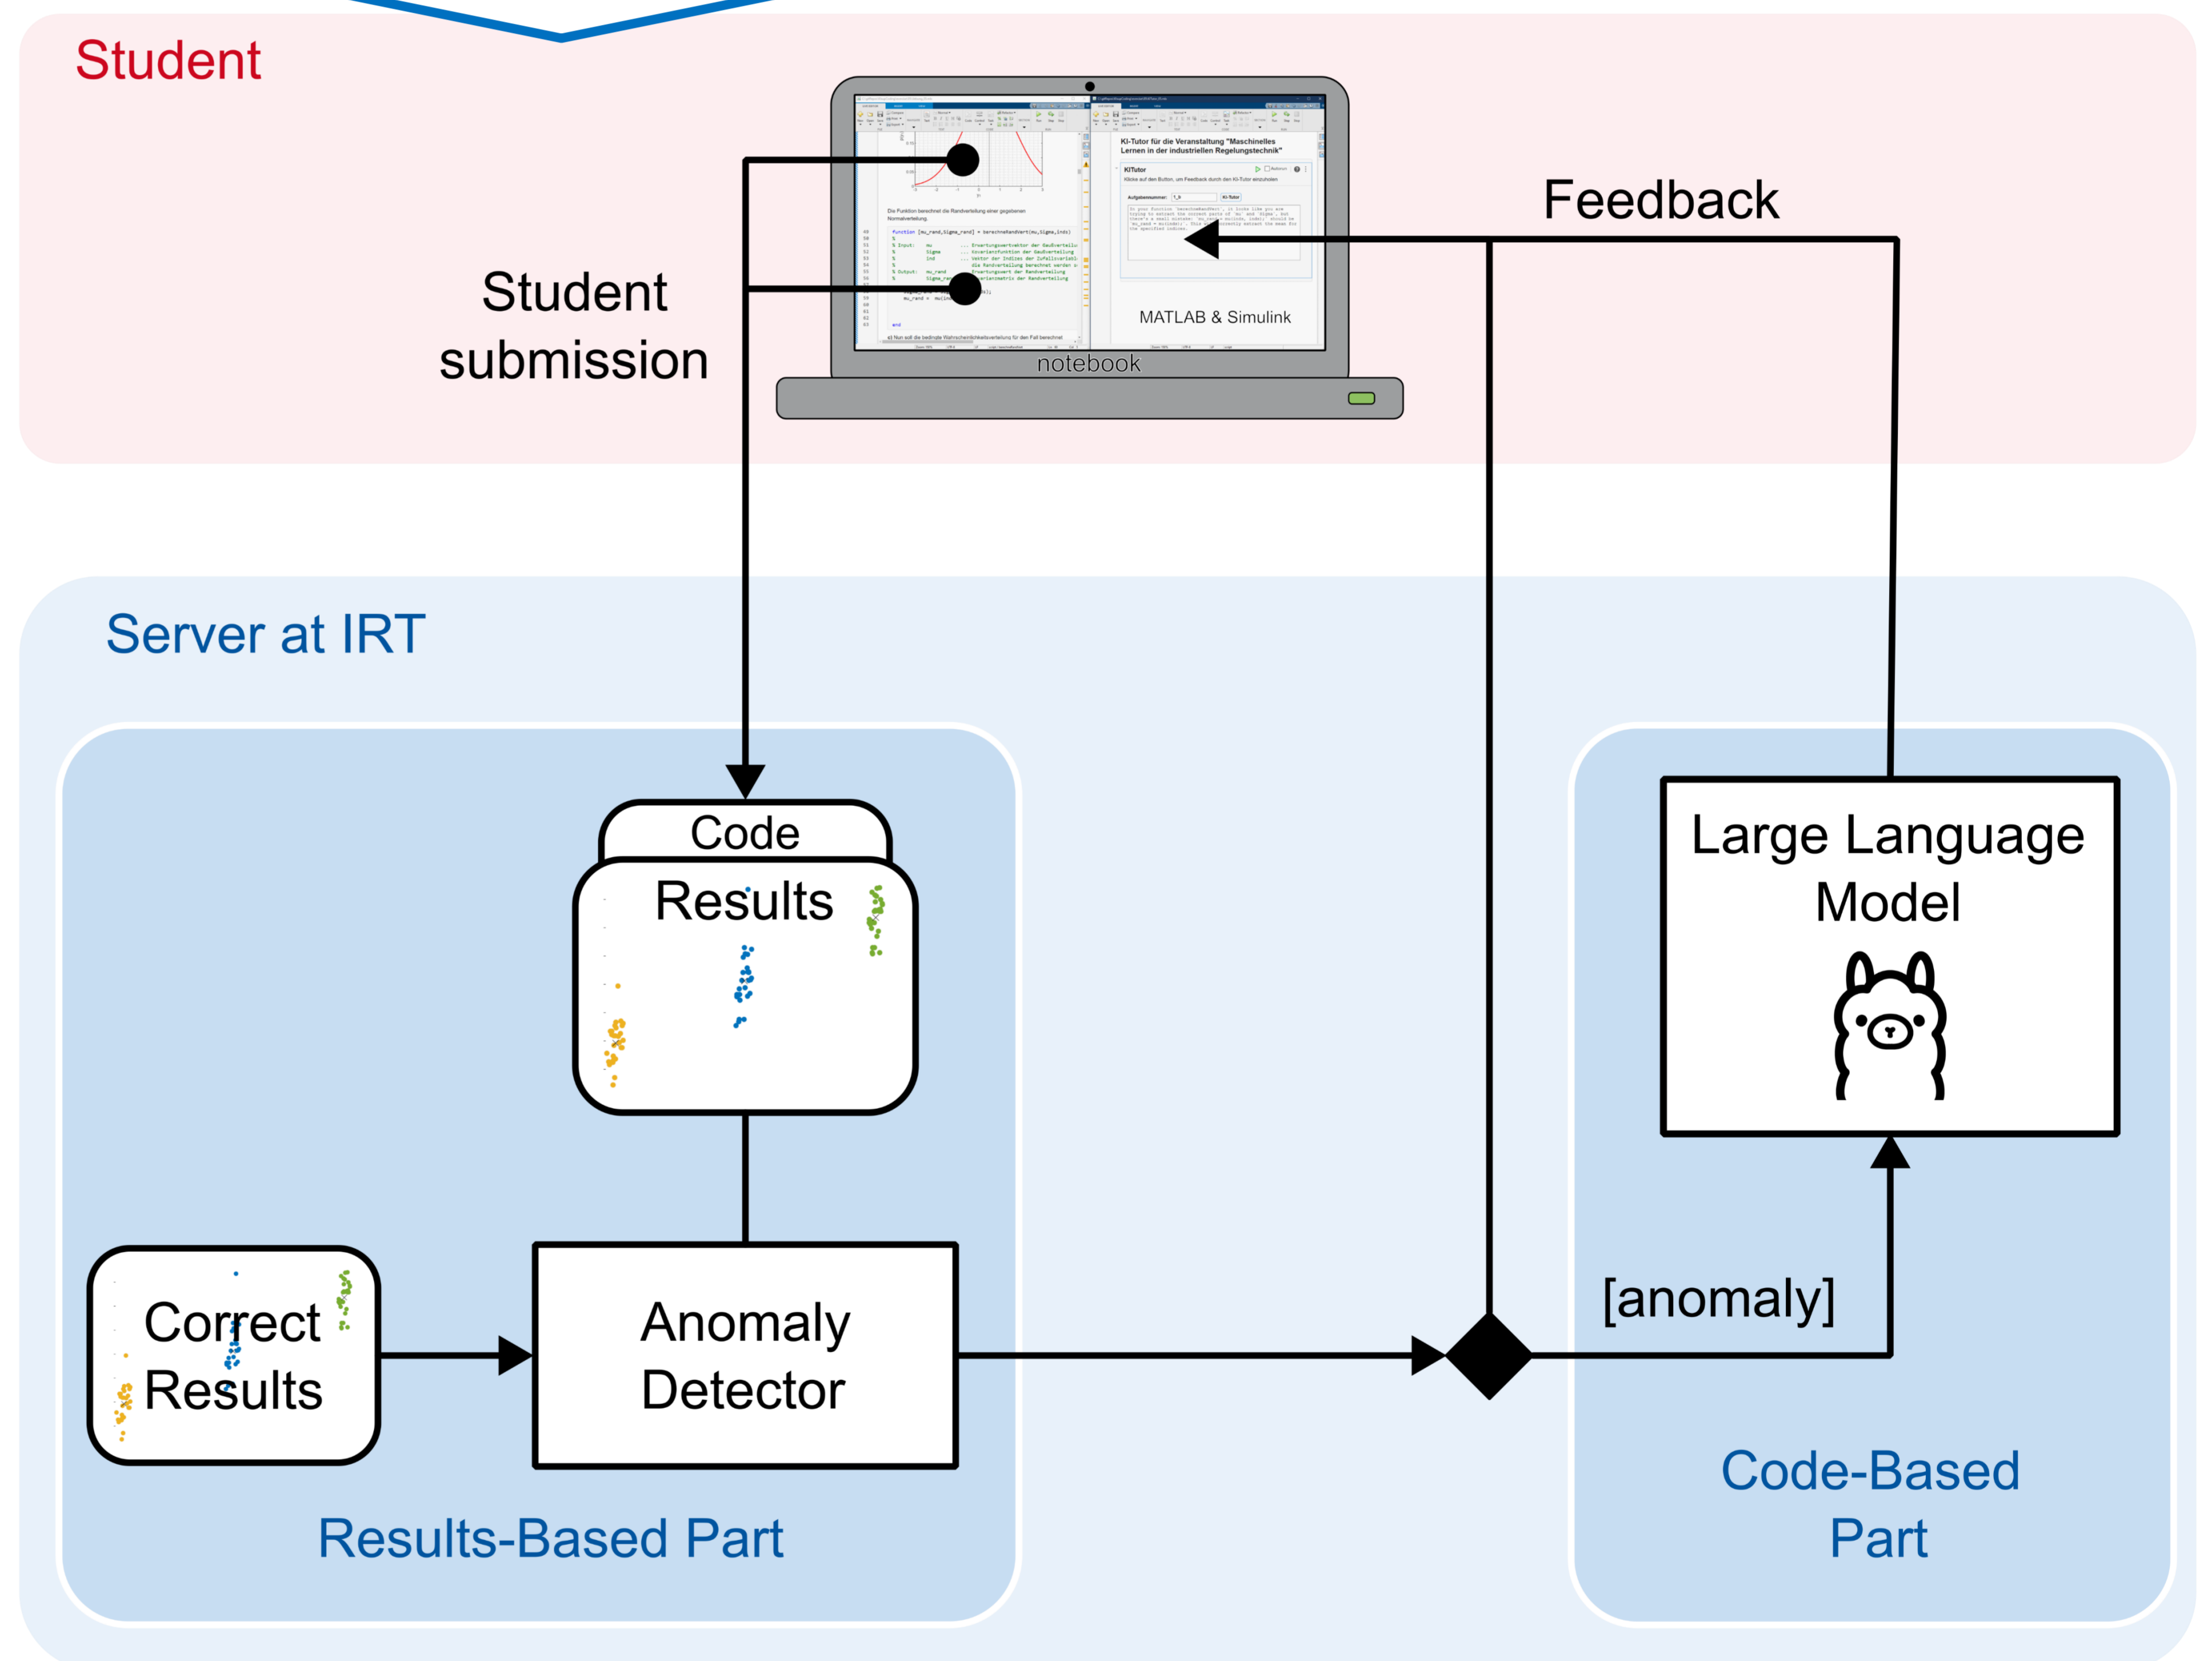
Student

Student submission

KI-Tutor für die Veranstaltung "Maschinelles Lernen in der industriellen Regelungstechnik"

KITutor

Die Funktion berechnet die Randverteilung einer gegebenen Normalverteilung

MATLAB & Simulink

notebook

Feedback

Server at IRT

Code

Results

Large Language Model

Correct Results

Anomaly Detector

[anomaly]

Results-Based Part

Code-Based Part